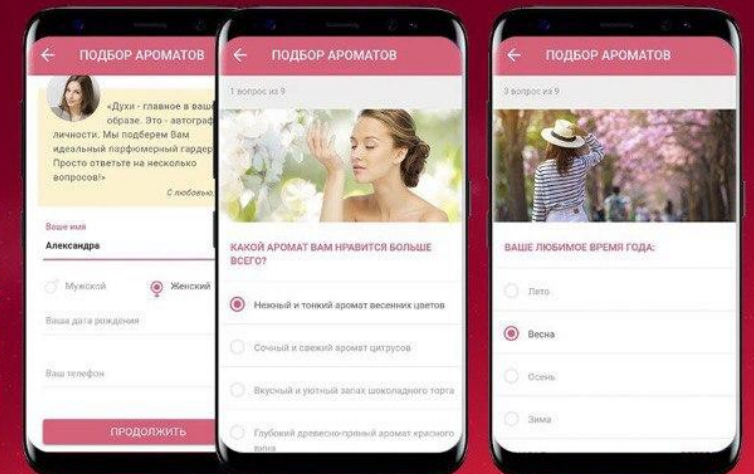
← ПОДБОР АРОМАТОВ

«Духи - главное в ваш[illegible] образе. Это - автограф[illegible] личности. Мы подберем Вам идеальный парфюмерный гардер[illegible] Просто ответьте на несколько вопросов!»

С любовью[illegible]

Ваше имя
Александра

Мужской
Женский

Ваша дата рождения

Ваш телефон

ПРОДОЛЖИТЬ

← ПОДБОР АРОМАТОВ

1 вопрос из 9

КАКОЙ АРОМАТ ВАМ НРАВИТСЯ БОЛЬШЕ ВСЕГО?

Нежный и тонкий аромат весенних цветов

Сочный и свежий аромат цитрусов

Вкусный и уютный запах шоколадного торта

Глубокий древесно-пряный аромат красного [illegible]

← ПОДБОР АРОМАТОВ

3 вопрос из 9

ВАШЕ ЛЮБИМОЕ ВРЕМЯ ГОДА:

Лето

Весна

Осень

Зима